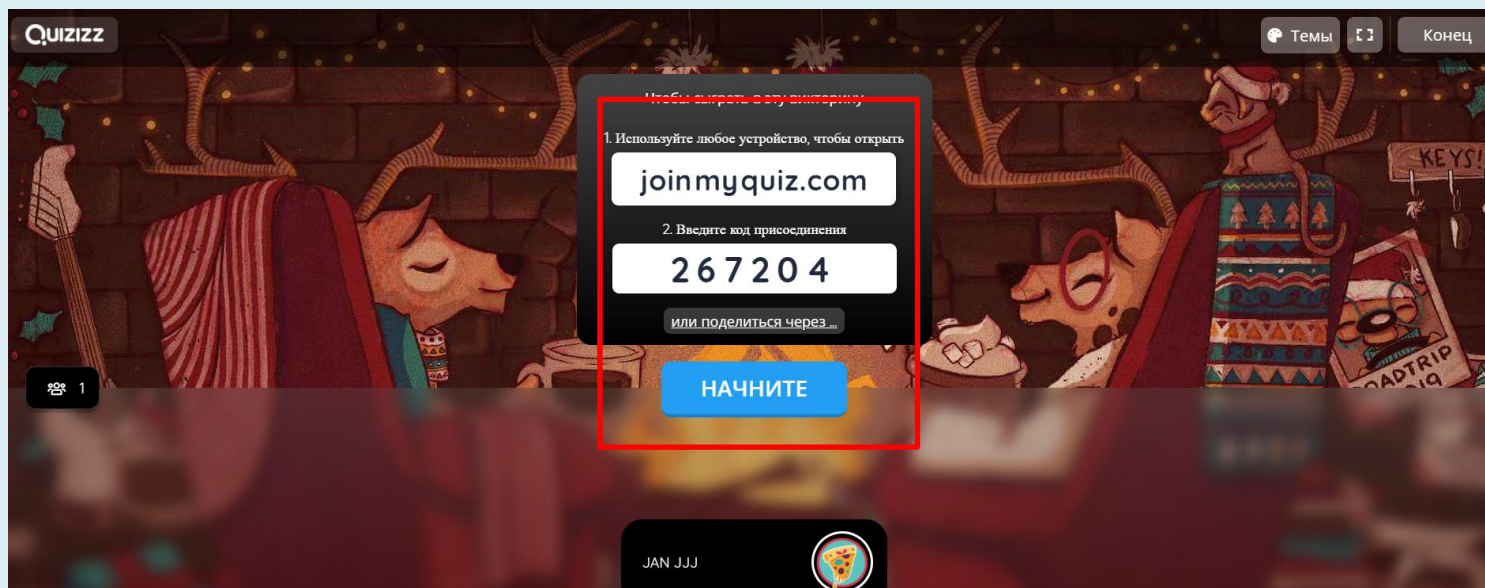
QUIZIZZ

Темы

Конец

Чтобы сыграть в эту викторину

1. Используйте любое устройство, чтобы открыть

joinmyquiz.com

2. Введите код присоединения

267204

или поделиться через ...

НАЧНИТЕ

1

KEYS!

ROADTRIP 2019

JAN JJJ